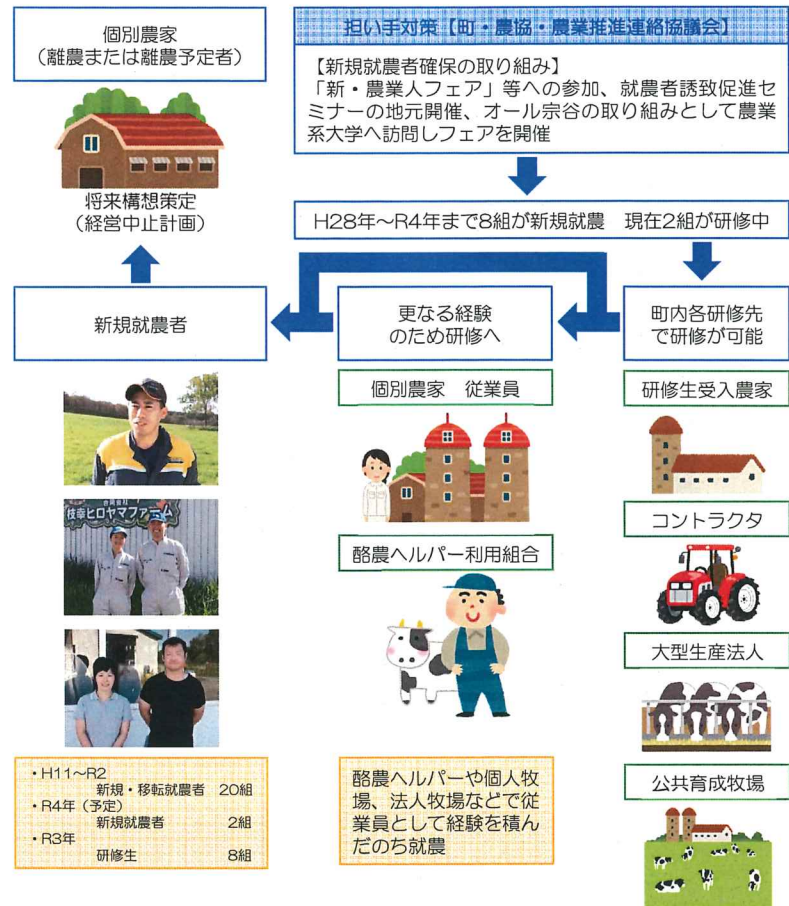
個別農家
（離農または離農予定者）

将来構想策定
（経営中止計画）

担い手対策【町・農協・農業推進連絡協議会】

【新規就農者確保の取り組み】
「新・農業人フェア」等への参加、就農者誘致促進セミナーの地元開催、オール宗谷の取り組みとして農業系大学へ訪問しフェアを開催

H28年～R4年まで8組が新規就農　現在2組が研修中

新規就農者

更なる経験のため研修へ

町内各研修先で研修が可能

個別農家　従業員

研修生受入農家

枝幸ヒロヤマファーム

酪農ヘルパー利用組合

コントラクタ

大型生産法人

公共育成牧場

・H11～R2
新規・移転就農者　20組
・R4年（予定）
新規就農者　2組
・R3年
研修生　8組

酪農ヘルパーや個人牧場、法人牧場などで従業員として経験を積んだのち就農